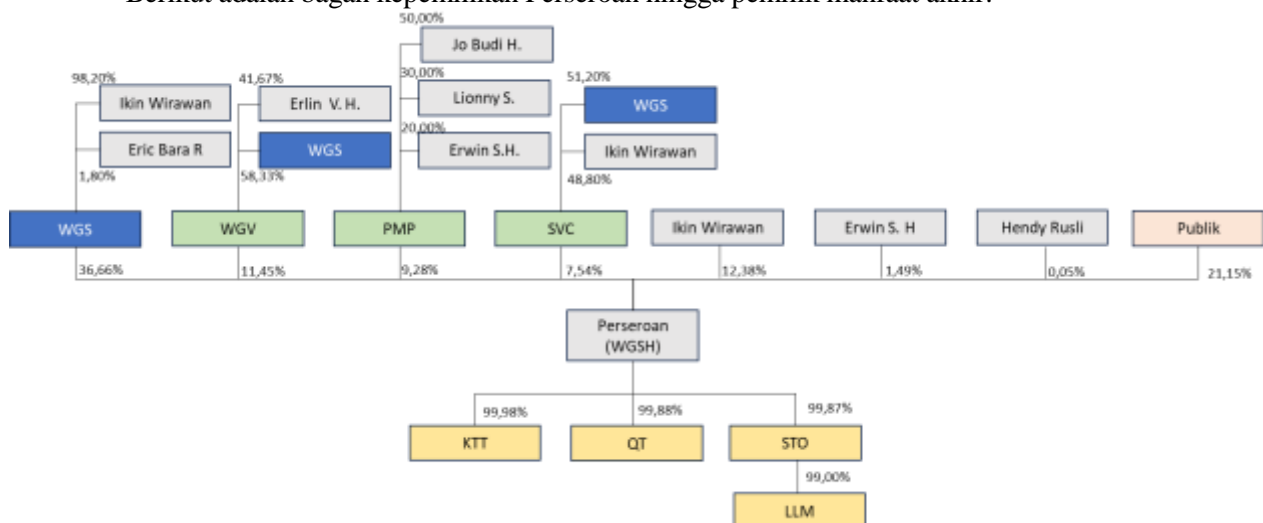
Berikut adalah bagan kepemilikan Perseroan hingga pemilik manfaat akhir:

50,00%
Jo Budi H.
30,00%
Lionny S.
20,00%
Erwin S.H.

98,20%
Ikin Wirawan
Eric Bara R
1,80%

41,67%
Erlin V. H.
WGS
58,33%

51,20%
WGS
Ikin Wirawan
48,80%

WGS
WGV
PMP
SVC
Ikin Wirawan
Erwin S. H
Hendy Rusli
Publik

36,66%
11,45%
9,28%
7,54%
12,38%
1,49%
0,05%
21,15%

Perseroan (WGSH)

99,98%
99,88%
99,87%
KTT
QT
STO
99,00%
LLM